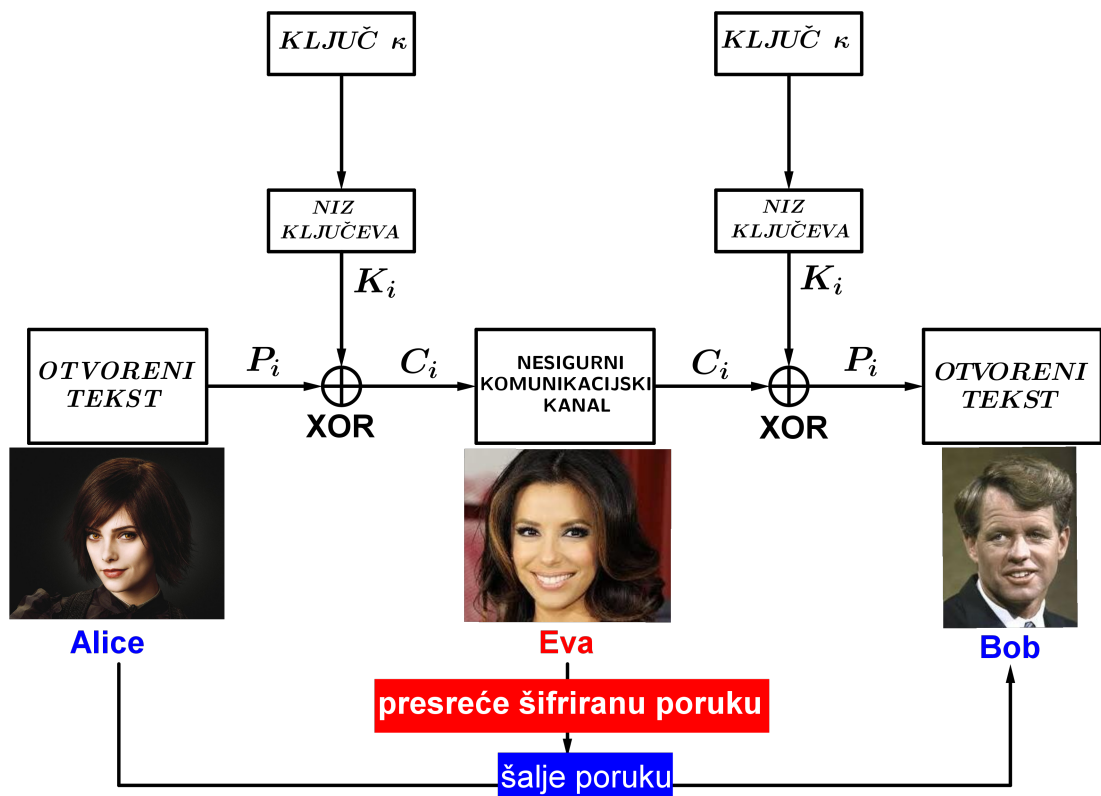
KLJUČ $\kappa$

KLJUČ $\kappa$

NIZ KLJUČEVA

NIZ KLJUČEVA

$K_i$

$K_i$

OTVORENI TEKST

$P_i$

$\oplus$

XOR

$C_i$

NESIGURNI KOMUNIKACIJSKI KANAL

$C_i$

$\oplus$

XOR

$P_i$

OTVORENI TEKST

Alice

Eva

Bob

presreće šifriranu poruku

šalje poruku